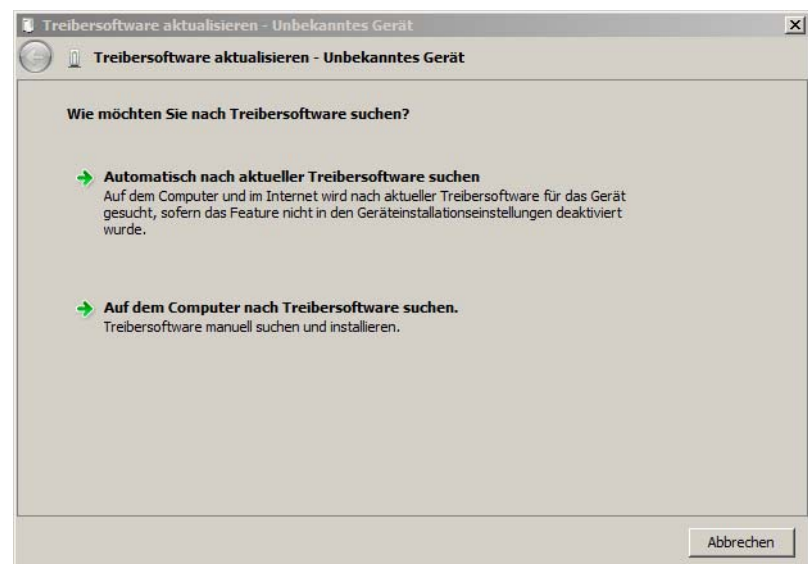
Treibersoftware aktualisieren - Unbekanntes Gerät

Treibersoftware aktualisieren - Unbekanntes Gerät

Wie möchten Sie nach Treibersoftware suchen?

Automatisch nach aktueller Treibersoftware suchen
Auf dem Computer und im Internet wird nach aktueller Treibersoftware für das Gerät gesucht, sofern das Feature nicht in den Geräteinstallationseinstellungen deaktiviert wurde.

Auf dem Computer nach Treibersoftware suchen.
Treibersoftware manuell suchen und installieren.

Abbrechen